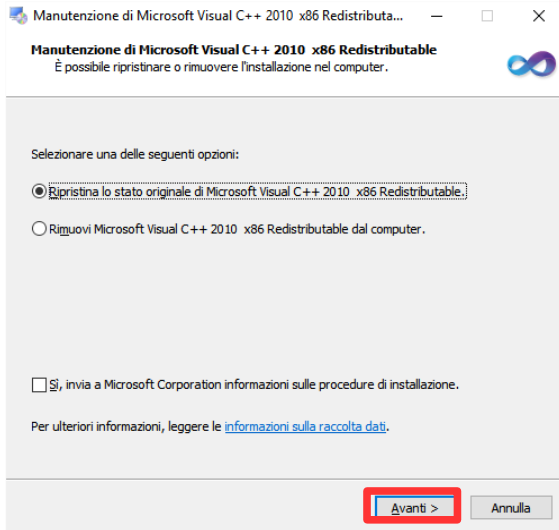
Manutenzione di Microsoft Visual C++ 2010 x86 Redistributa...

Manutenzione di Microsoft Visual C++ 2010 x86 Redistributable
È possibile ripristinare o rimuovere l'installazione nel computer.

Selezionare una delle seguenti opzioni:

Ripristina lo stato originale di Microsoft Visual C++ 2010 x86 Redistributable.

Rimuovi Microsoft Visual C++ 2010 x86 Redistributable dal computer.

Sì, invia a Microsoft Corporation informazioni sulle procedure di installazione.

Per ulteriori informazioni, leggere le informazioni sulla raccolta dati.

Avanti >

Annulla